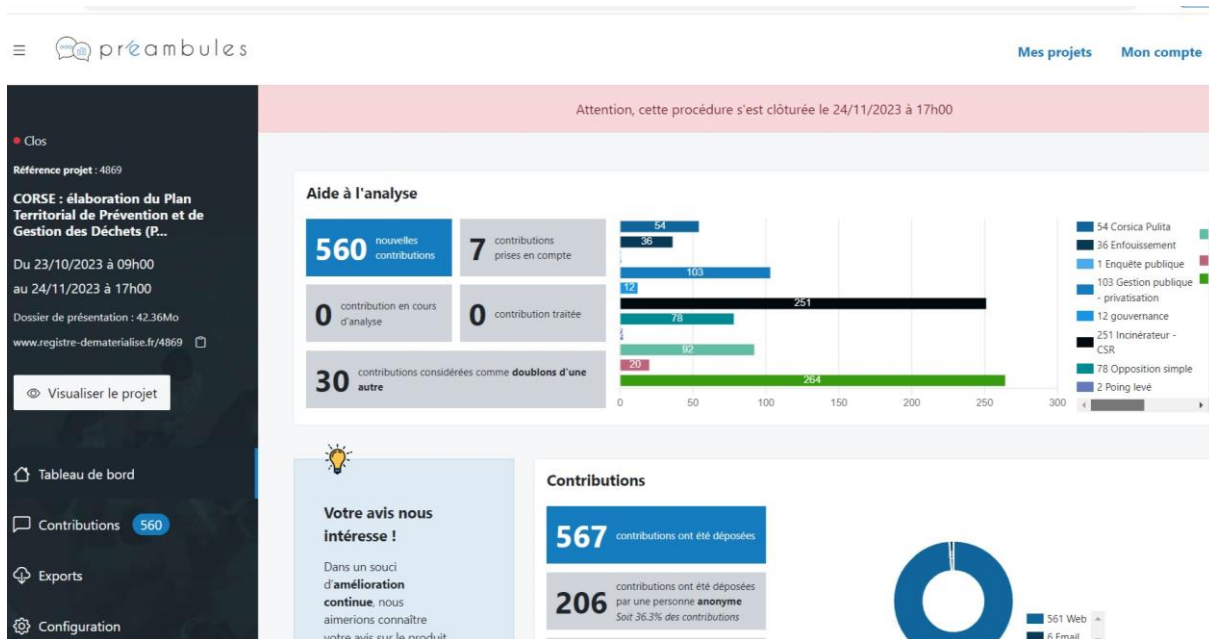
préambules

Mes projets Mon compte

Attention, cette procédure s'est clôturée le 24/11/2023 à 17h00

Clos

Référence projet : 4869

CORSE : élaboration du Plan Territorial de Prévention et de Gestion des Déchets (P...

Du 23/10/2023 à 09h00
au 24/11/2023 à 17h00

Dossier de présentation : 42.36Mo

www.registre-dematerialise.fr/4869

Visualiser le projet

Tableau de bord

Contributions 560

Exports

Configuration

Aide à l'analyse

560 nouvelles contributions

7 contributions prises en compte

0 contribution en cours d'analyse

0 contribution traitée

30 contributions considérées comme doublons d'une autre

54
36
1
103
12
251
78
2
92
20
264

0 50 100 150 200 250 300

54 Corsica Pulita
36 Enfouissement
1 Enquête publique
103 Gestion publique - privatisation
12 gouvernance
251 Incinérateur - CSR
78 Opposition simple
2 Poing levé

Votre avis nous intéresse !

Dans un souci d'amélioration continue, nous aimerions connaître votre avis sur le produit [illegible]

Contributions

567 contributions ont été déposées

206 contributions ont été déposées par une personne anonyme
Soit 36.3% des contributions

561 Web
6 Email